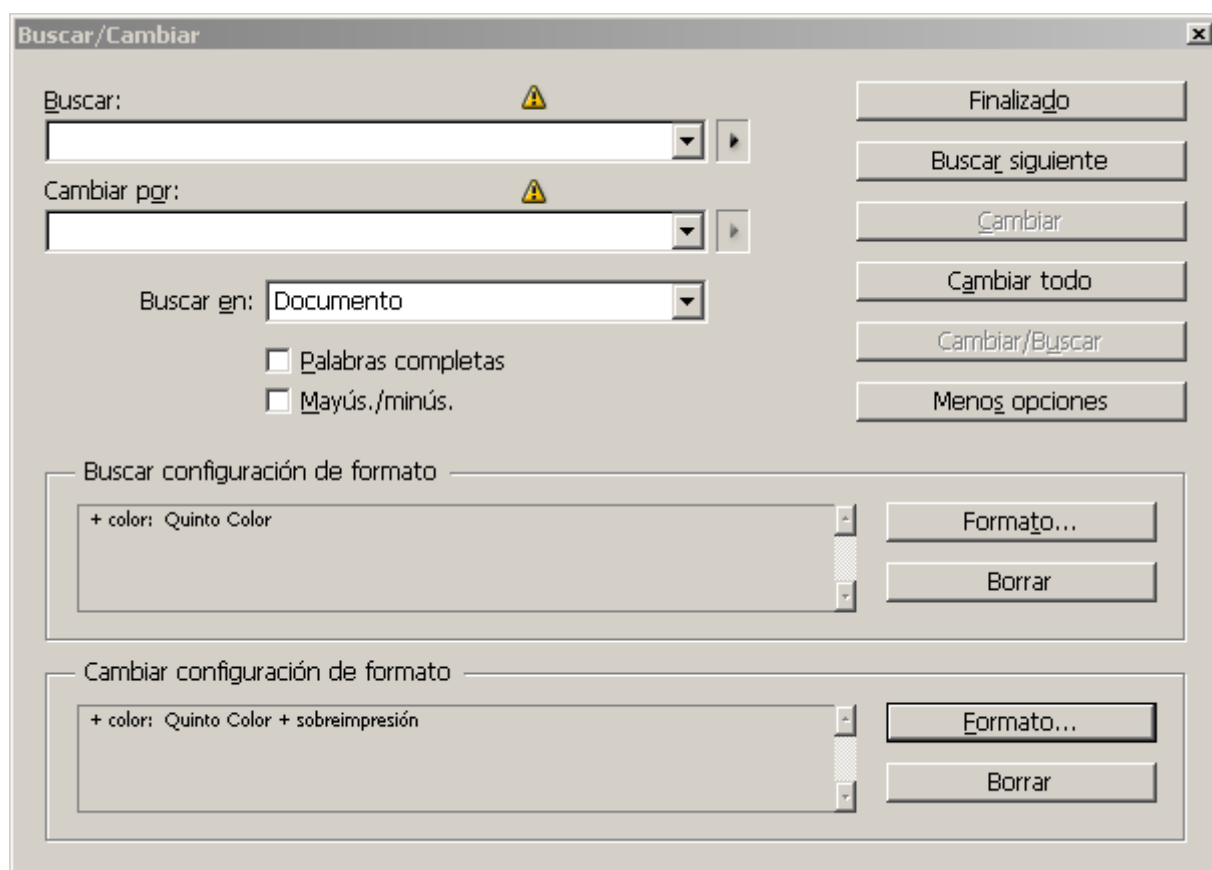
Buscar/Cambiar

Buscar:

Cambiar por:

Buscar en: Documento

Palabras completas

Mayús./minús.

Finalizado

Buscar siguiente

Cambiar

Cambiar todo

Cambiar/Buscar

Menos opciones

Buscar configuración de formato

+ color: Quinto Color

Formato...

Borrar

Cambiar configuración de formato

+ color: Quinto Color + sobreimpresión

Formato...

Borrar